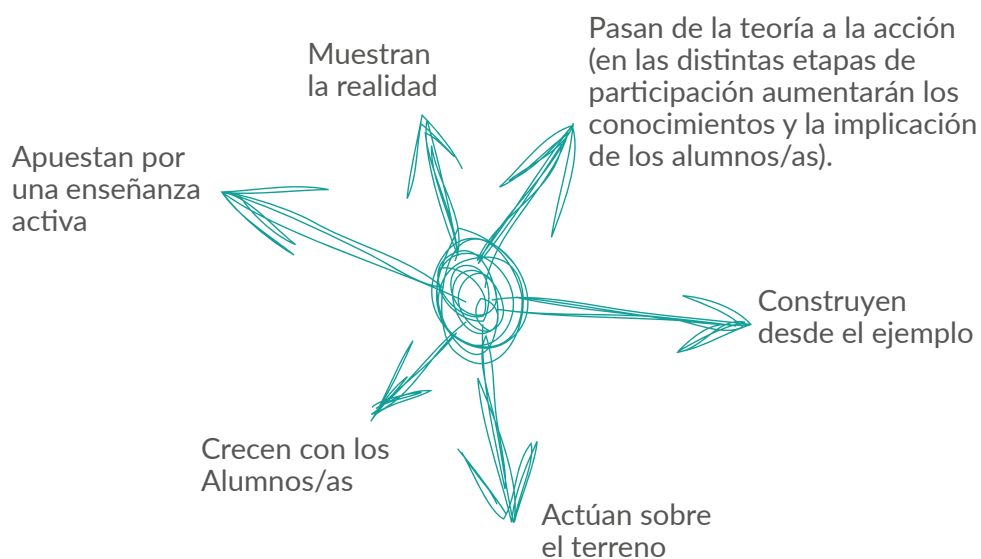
Muestran la realidad

Pasan de la teoría a la acción (en las distintas etapas de participación aumentarán los conocimientos y la implicación de los alumnos/as).

Apuestan por una enseñanza activa

Construyen desde el ejemplo

Crecen con los Alumnos/as

Actúan sobre el terreno